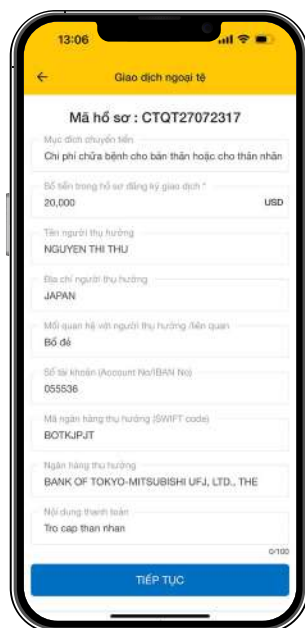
13:06

←
Giao dịch ngoại tệ

Mã hồ sơ : CTQT27072317

Mục đích chuyển tiền
Chi phí chữa bệnh cho bản thân hoặc cho thân nhân

Số tiền trong hồ sơ đăng ký giao dịch *
20,000
USD

Tên người thụ hưởng
NGUYEN THI THU

Địa chỉ người thụ hưởng
JAPAN

Mối quan hệ với người thụ hưởng /liên quan
Bố đẻ

Số tài khoản (Account No/IBAN No)
055536

Mã ngân hàng thụ hưởng (SWIFT code)
BOTKJPJT

Ngân hàng thụ hưởng
BANK OF TOKYO-MITSUBISHI UFJ, LTD., THE

Nội dung thanh toán
Tro cap than nhan
0/100

TIẾP TỤC